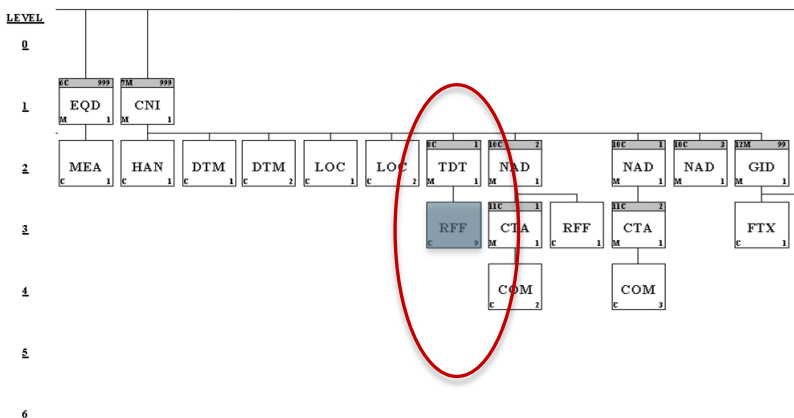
LEVEL

0

1

2

3

4

5

6

6C 999
EQD
M 1

7M 999
CNI
M 1

MEA
C 1

HAN
C 1

DTM
C 1

DTM
C 2

LOC
C 1

LOC
C 2

8C 1
TDT
M 1

10C 2
NAD
M 1

10C 1
NAD
M 1

10C 3
NAD
M 1

12M 99
GID
M 1

RFF
C 9

11C 1
CTA
M 1

RFF
C 1

11C 2
CTA
M 1

FTX
C 1

COM
C 2

COM
C 3